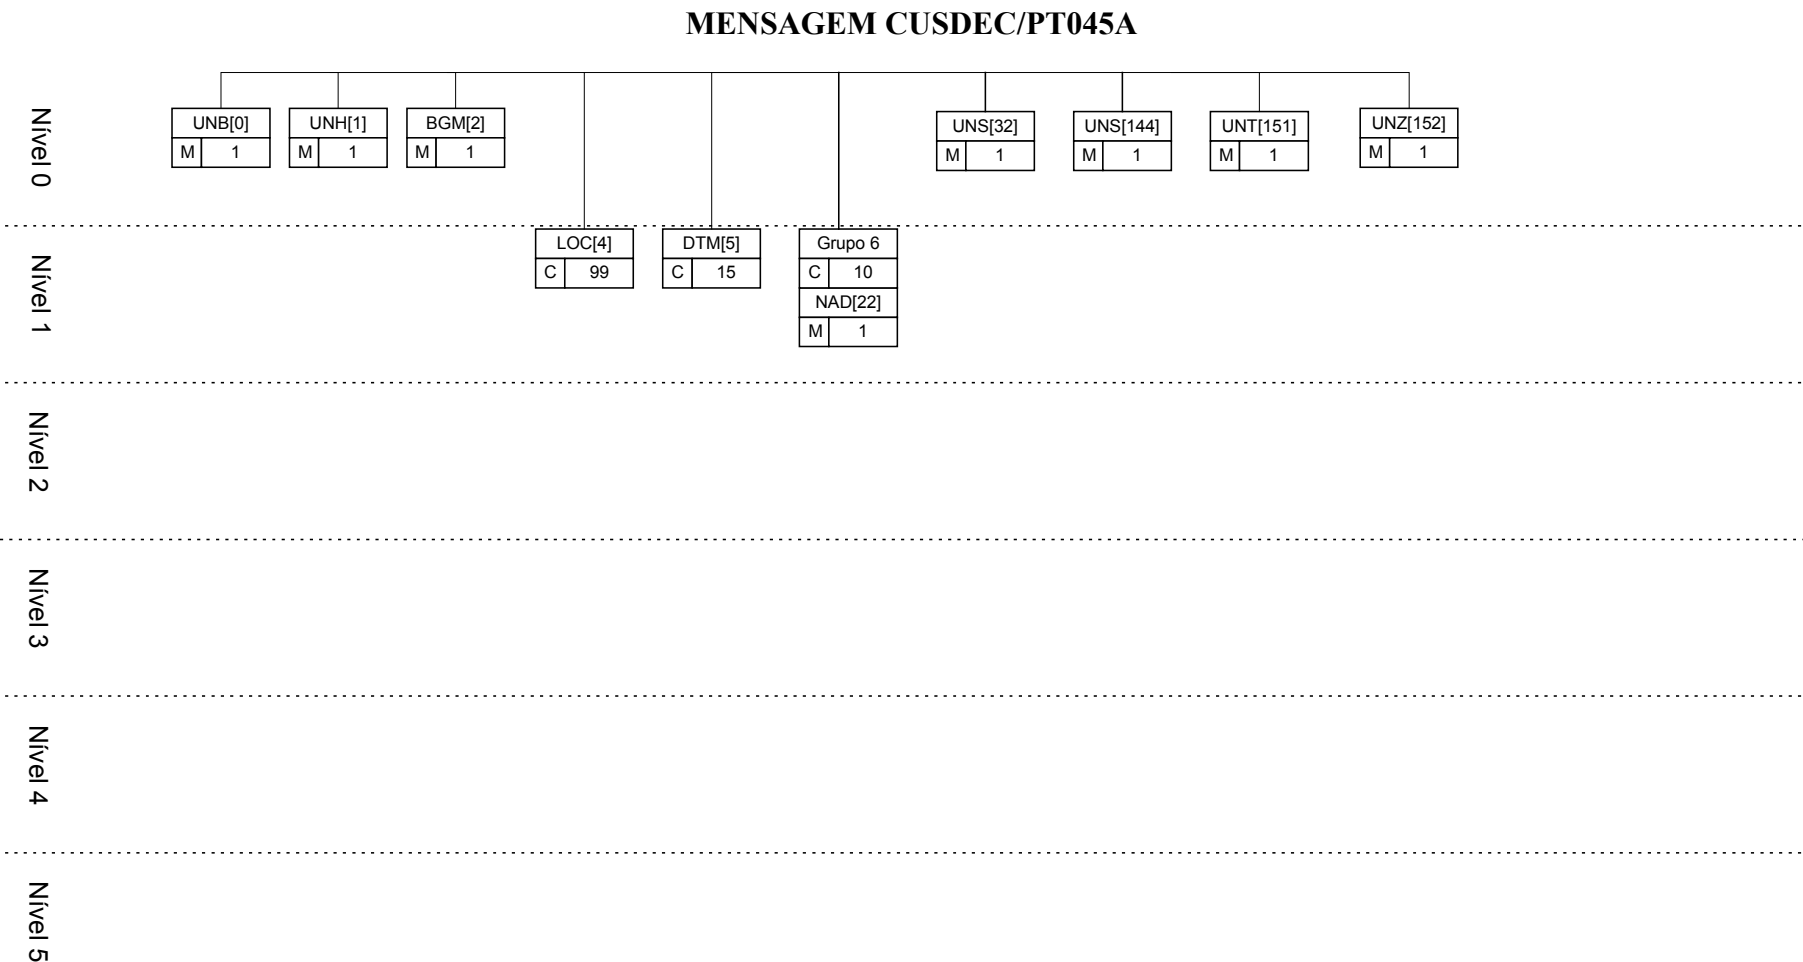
MENSAGEM CUSDEC/PT045A

Nível 0

UNB[0]
M 1

UNH[1]
M 1

BGM[2]
M 1

UNS[32]
M 1

UNS[144]
M 1

UNT[151]
M 1

UNZ[152]
M 1

Nível 1

LOC[4]
C 99

DTM[5]
C 15

Grupo 6
C 10
NAD[22]
M 1

Nível 2

Nível 3

Nível 4

Nível 5